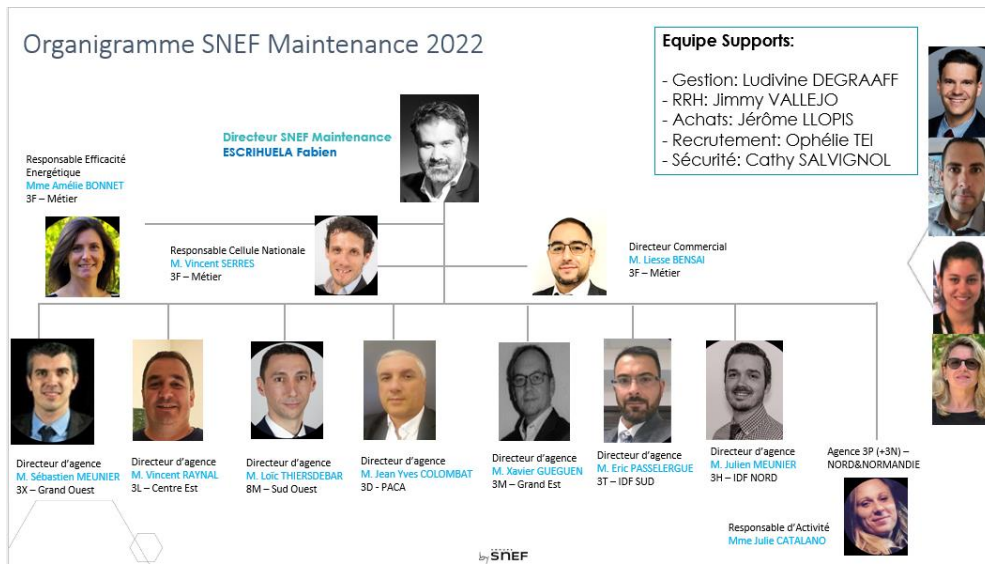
Organigramme SNEF Maintenance 2022

Equipe Supports:

- Gestion: Ludivine DEGRAAFF
- RRH: Jimmy VALLEJO
- Achats: Jérôme LLOPIS
- Recrutement: Ophélie TEI
- Sécurité: Cathy SALVIGNOL

Directeur SNEF Maintenance
ESCRIHUELA Fabien

Responsable Efficacité Energétique
Mme Amélie BONNET
3F – Métier

Responsable Cellule Nationale
M. Vincent SERRES
3F – Métier

Directeur Commercial
M. Liesse BENSAI
3F – Métier

Directeur d'agence
M. Sébastien MEUNIER
3X – Grand Ouest

Directeur d'agence
M. Vincent RAYNAL
3L – Centre Est

Directeur d'agence
M. Loïc THIERSDEBAR
8M – Sud Ouest

Directeur d'agence
M. Jean Yves COLOMBAT
3D - PACA

Directeur d'agence
M. Xavier GUEGUEN
3M – Grand Est

Directeur d'agence
M. Eric PASSELERGUE
3T – IDF SUD

Directeur d'agence
M. Julien MEUNIER
3H – IDF NORD

Agence 3P (+3N) – NORD&NORMANDIE

Responsable d'Activité
Mme Julie CATALANO

by SNEF